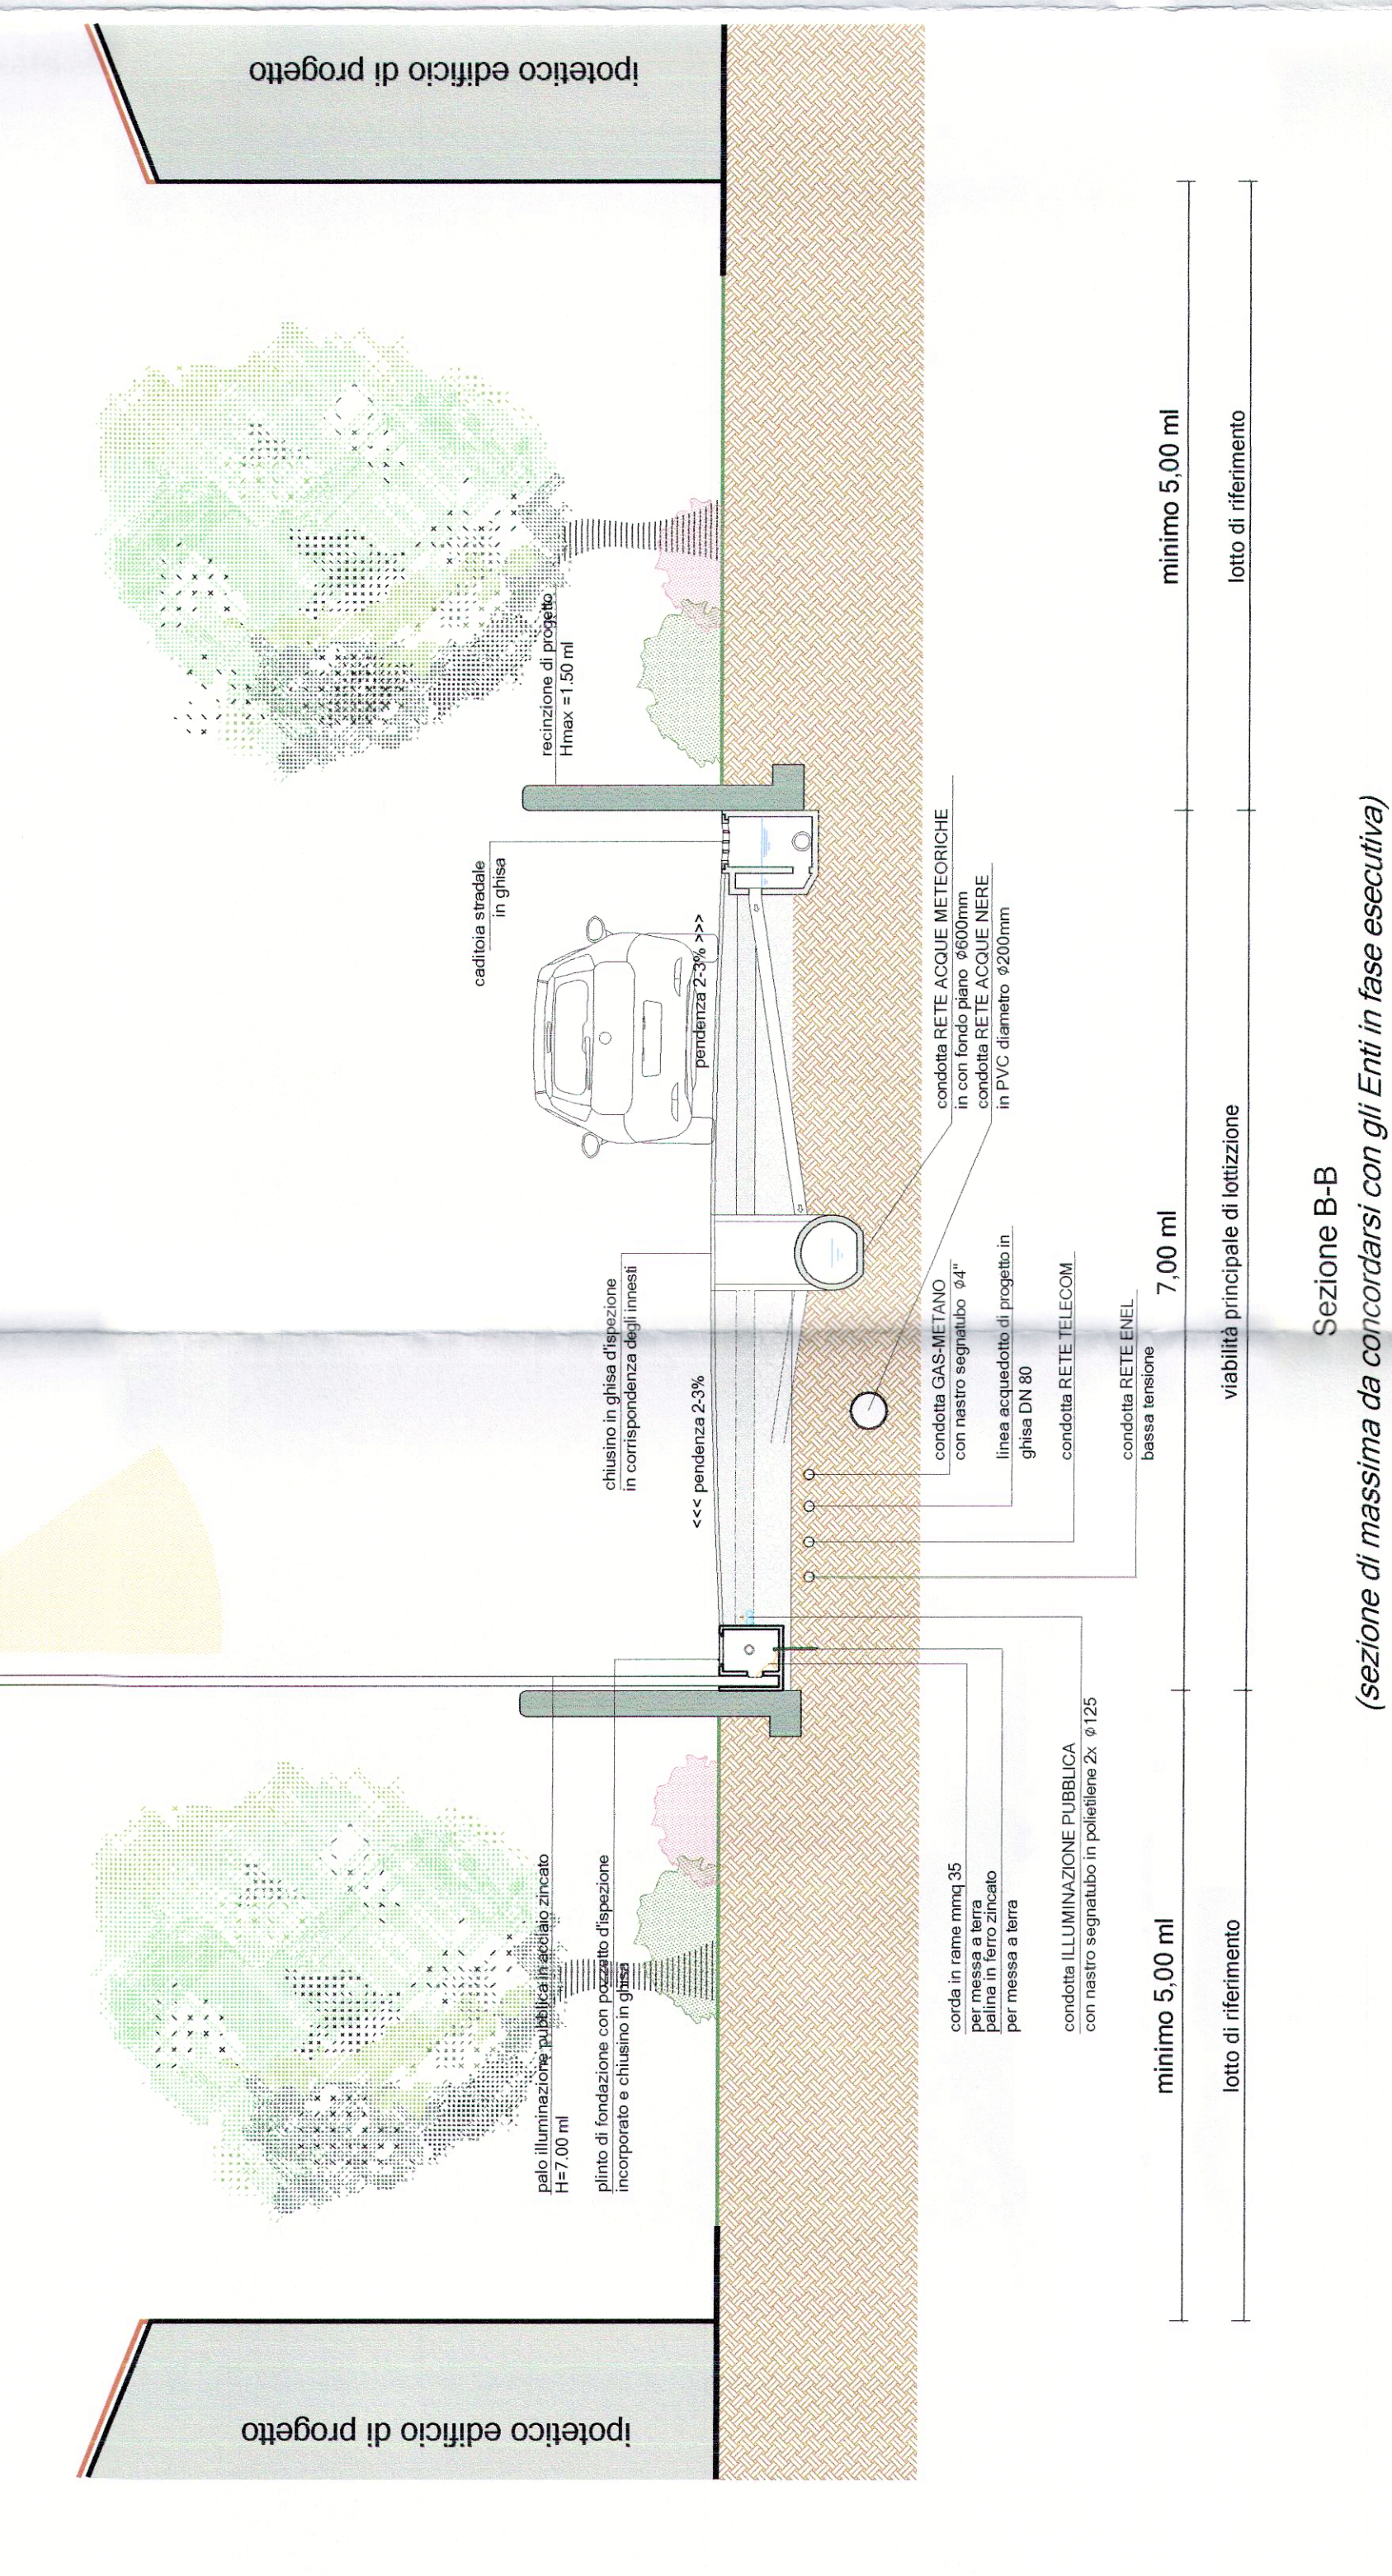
ipotetico edificio di progetto

ipotetico edificio di progetto

palo illuminazione pubblica in acciaio zincato
H=7,00 ml

plinto di fondazione con pozzetto d'ispezione
incorporato e chiusino in ghisa

corda in rame mmq 35
per messa a terra
palina in ferro zincato
per messa a terra

condotta ILLUMINAZIONE PUBBLICA
con nastro segnatubo in polietilene 2x $\phi$125

<<< pendenza 2-3%

chiusino in ghisa d'ispezione
in corrispondenza degli innesti

condotta GAS-METANO
con nastro segnatubo $\phi$4"

linea acquedotto di progetto in
ghisa DN 80

condotta RETE TELECOM

condotta RETE ENEL
bassa tensione

pendenza 2-3% >>>

caditoia stradale
in ghisa

condotta RETE ACQUE METEORICHE
in con fondo piano $\phi$600mm
condotta RETE ACQUE NERE
in PVC diametro $\phi$200mm

recinzione di progetto
Hmax =1,50 ml

minimo 5,00 ml

lotto di riferimento

7,00 ml

viabilità principale di lottizzione

minimo 5,00 ml

lotto di riferimento

Sezione B-B
(sezione di massima da concordarsi con gli Enti in fase esecutiva)